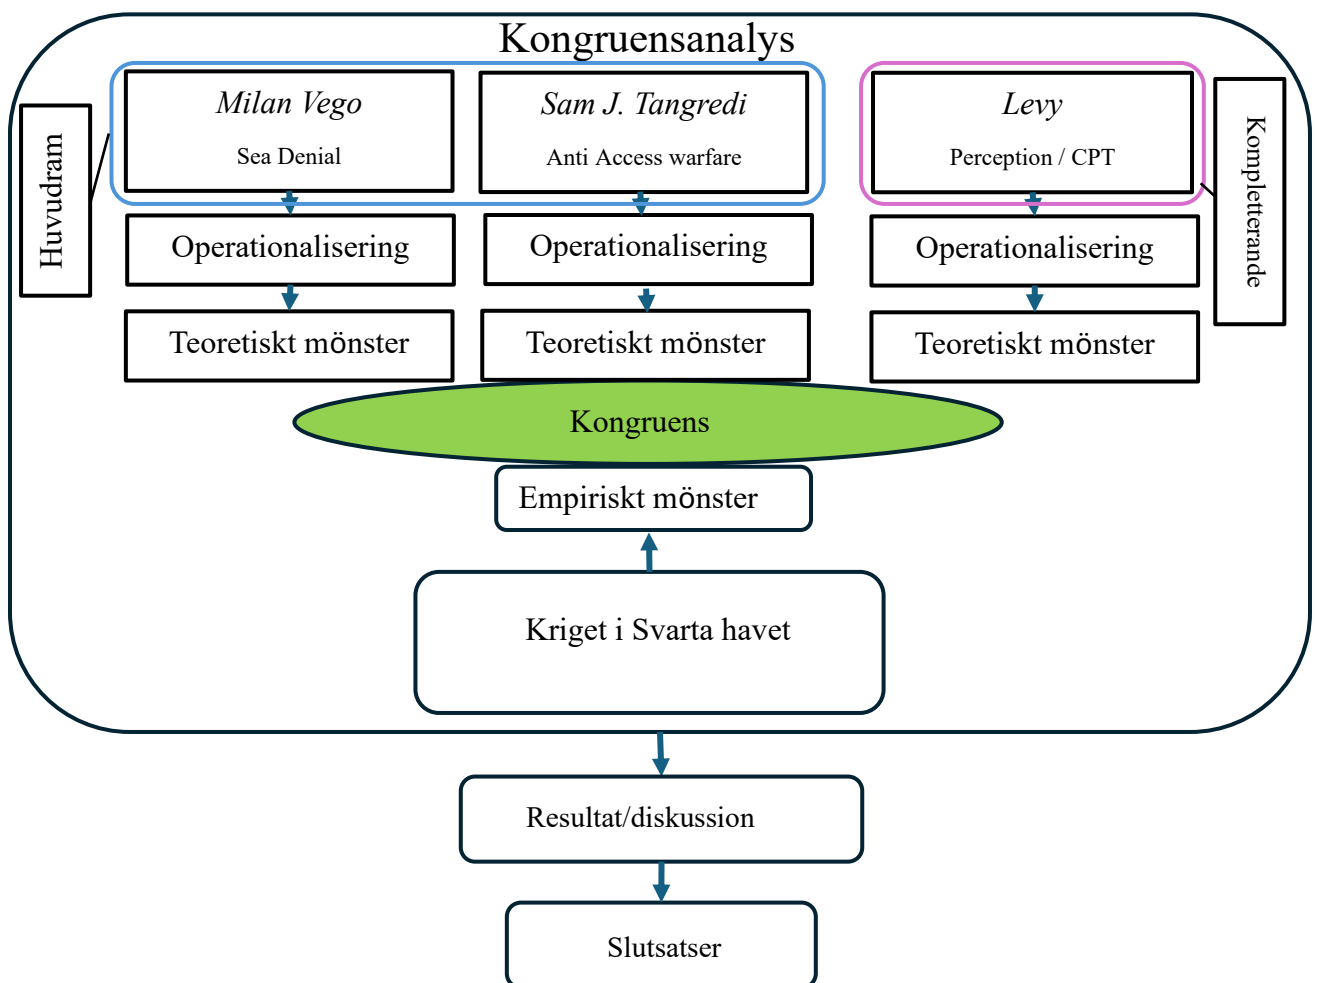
Kongruensanalys

Huvudram

Milan Vego
Sea Denial

Sam J. Tangredi
Anti Access warfare

Levy
Perception / CPT

Kompletterande

Operationalisering

Operationalisering

Operationalisering

Teoretiskt mönster

Teoretiskt mönster

Teoretiskt mönster

Kongruens

Empiriskt mönster

Kriget i Svarta havet

Resultat/diskussion

Slutsatser